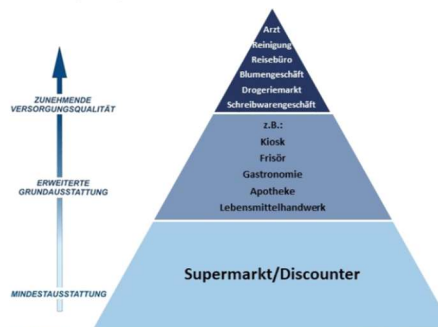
ZUNEHMENDE VERSORGUNGSQUALITÄT

Arzt
Reinigung
Reisebüro
Blumengeschäft
Drogeriemarkt
Schreibwarengeschäft

ERWEITERTE GRUNDAUSSTATTUNG

z.B.:
Kiosk
Frisör
Gastronomie
Apotheke
Lebensmittelhandwerk

MINDESTAUSSTATTUNG

Supermarkt/Discounter